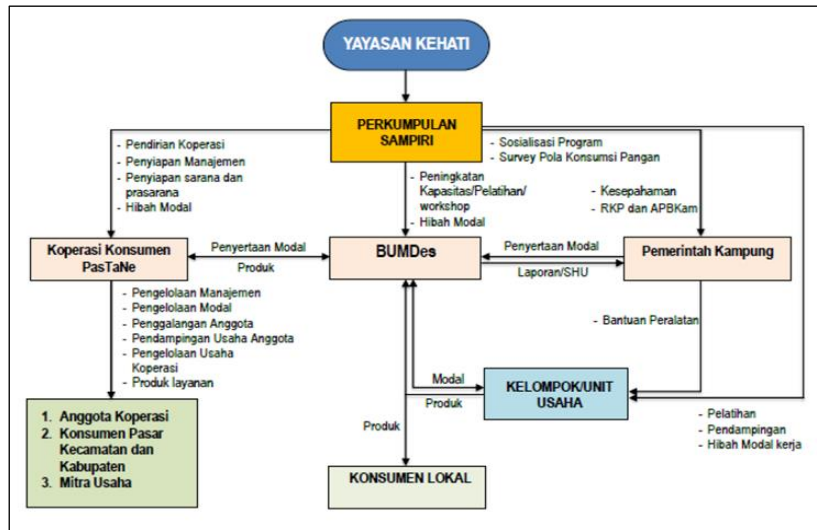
YAYASAN KEHATI

PERKUMPULAN SAMPIRI

- Pendirian Koperasi
- Penyiapan Manajemen
- Penyiapan sarana dan prasarana
- Hibah Modal

- Sosialisasi Program
- Survey Pola Konsumsi Pangan

- Peningkatan Kapasitas/Pelatihan/ workshop
- Hibah Modal

- Kesepahaman
- RKP dan APBKam

Koperasi Konsumen PasTaNe

Penyertaan Modal

Produk

BUMDes

Penyertaan Modal

Laporan/SHU

Pemerintah Kampung

- Pengelolaan Manajemen
- Pengelolaan Modal
- Penggalangan Anggota
- Pendampingan Usaha Anggota
- Pengelolaan Usaha Koperasi
- Produk layanan

- Bantuan Peralatan

Modal

Produk

KELOMPOK/UNIT USAHA

1. Anggota Koperasi
2. Konsumen Pasar Kecamatan dan Kabupaten
3. Mitra Usaha

Produk

- Pelatihan
- Pendampingan
- Hibah Modal kerja

KONSUMEN LOKAL